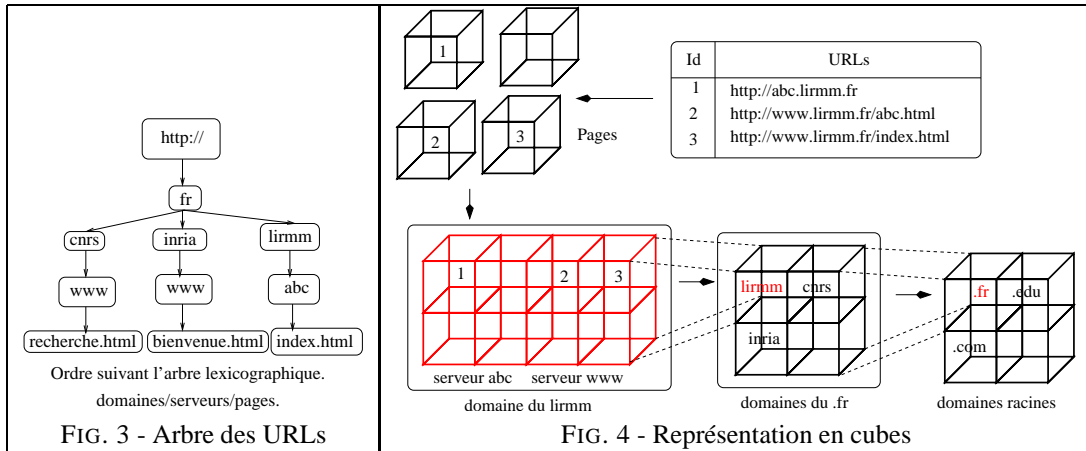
http://

fr

cnrs

inria

lirmm

www

www

abc

recherche.html

bienvenue.html

index.html

Ordre suivant l'arbre lexicographique.

domaines/serveurs/pages.

FIG. 3 - Arbre des URLs

1

2

3

Pages

| Id | URLs |
|---|---|
| 1 | http://abc.lirmm.fr |
| 2 | http://www.lirmm.fr/abc.html |
| 3 | http://www.lirmm.fr/index.html |

1

2

3

serveur abc

serveur www

domaine du lirmm

lirmm

cnrs

inria

domaines du .fr

.fr

.edu

.com

domaines racines

FIG. 4 - Représentation en cubes